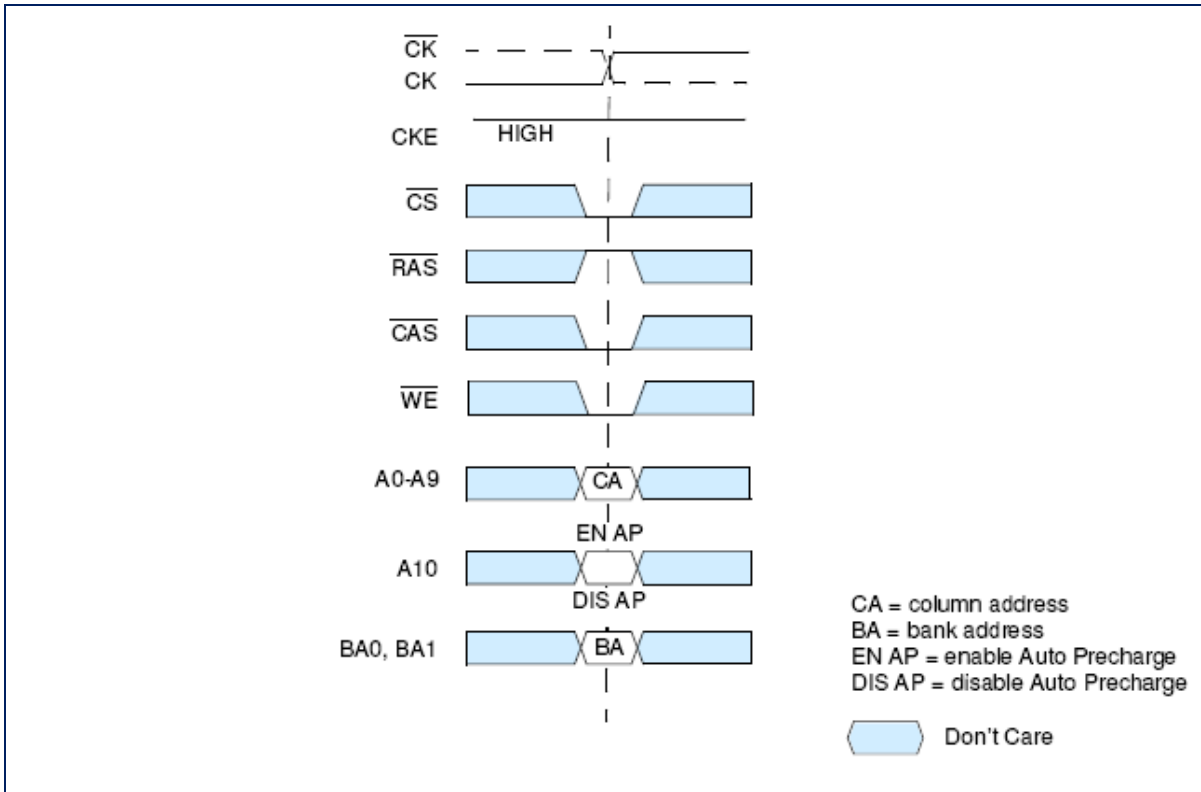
$\overline{CK}$
CK

CKE HIGH

$\overline{CS}$

$\overline{RAS}$

$\overline{CAS}$

$\overline{WE}$

A0-A9 CA

EN AP
A10
DIS AP

BA0, BA1 BA

CA = column address
BA = bank address
EN AP = enable Auto Precharge
DIS AP = disable Auto Precharge

Don't Care